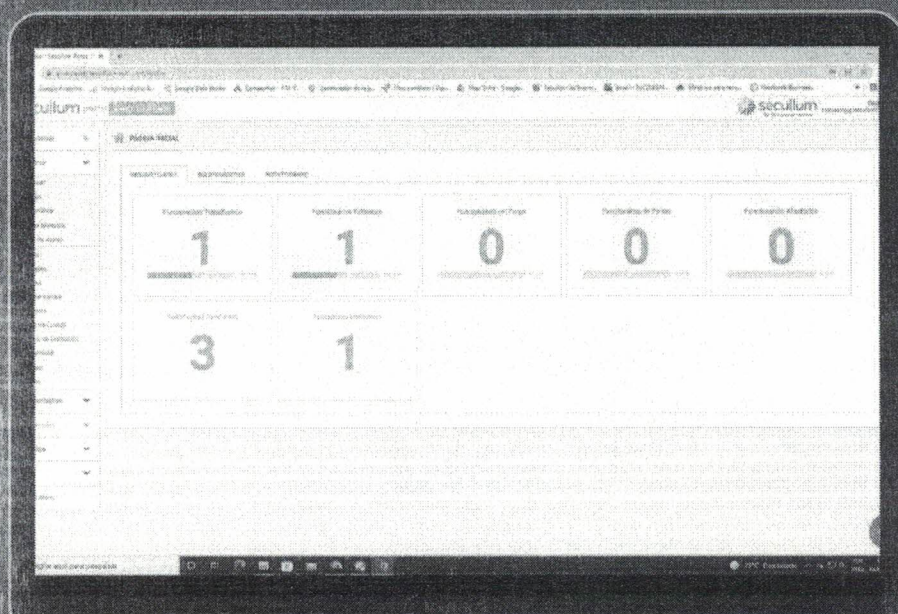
ecullum

PÁGINA INICIAL

Funcionários Trabalhando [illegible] | Funcionários em Intervalo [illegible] | Funcionários em Folga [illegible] | Funcionários de Férias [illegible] | Funcionários Afastados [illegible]

1 | 1 | 0 | 0 | 0

Funcionários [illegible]
3

Funcionários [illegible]
1

Secullum